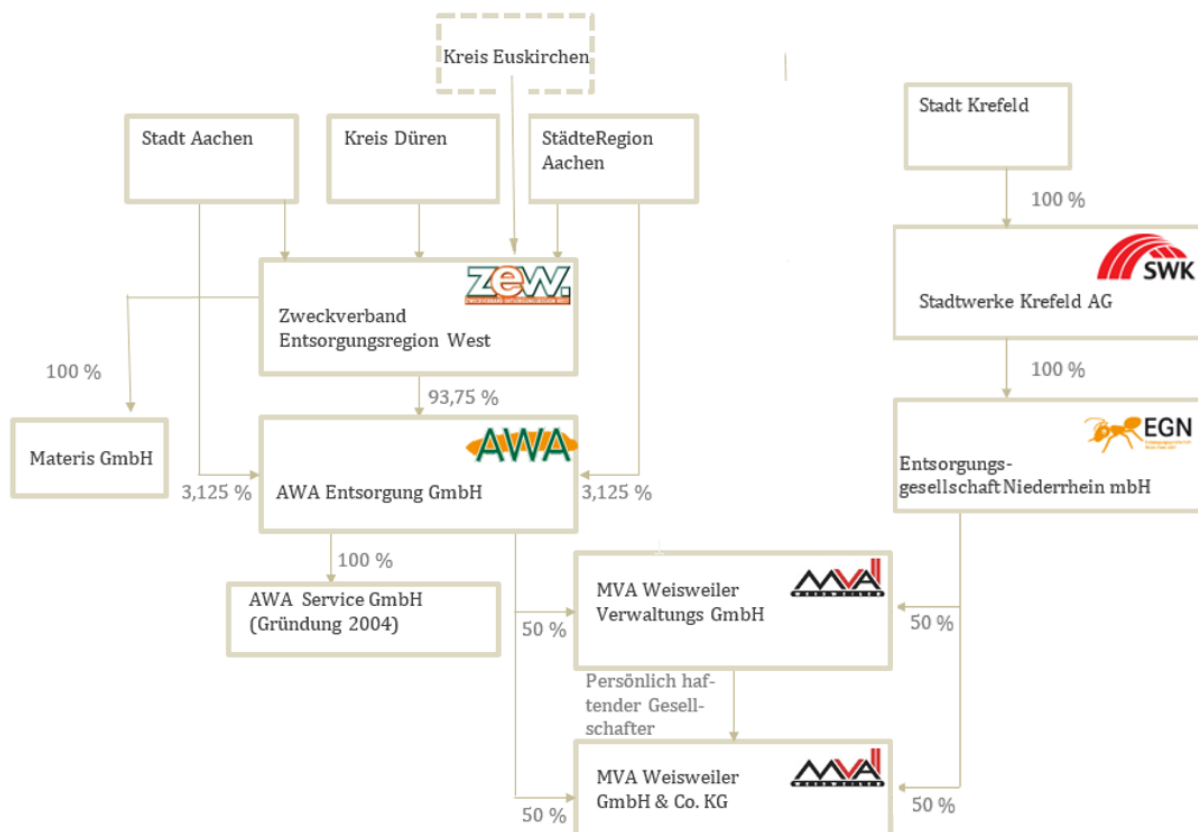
Kreis Euskirchen

Stadt Aachen

Kreis Düren

StädteRegion Aachen

Stadt Krefeld

100 %

SWK

Stadtwerke Krefeld AG

ZEW

Zweckverband Entsorgungsregion West

100 %

100 %

93,75 %

Materis GmbH

AWA

AWA Entsorgung GmbH

3,125 %

3,125 %

EGN

Entsorgungsgesellschaft Niederrhein mbH

100 %

AWA Service GmbH (Gründung 2004)

MVA

MVA Weisweiler Verwaltungs GmbH

50 %

50 %

Persönlich haftender Gesellschafter

MVA

MVA Weisweiler GmbH & Co. KG

50 %

50 %